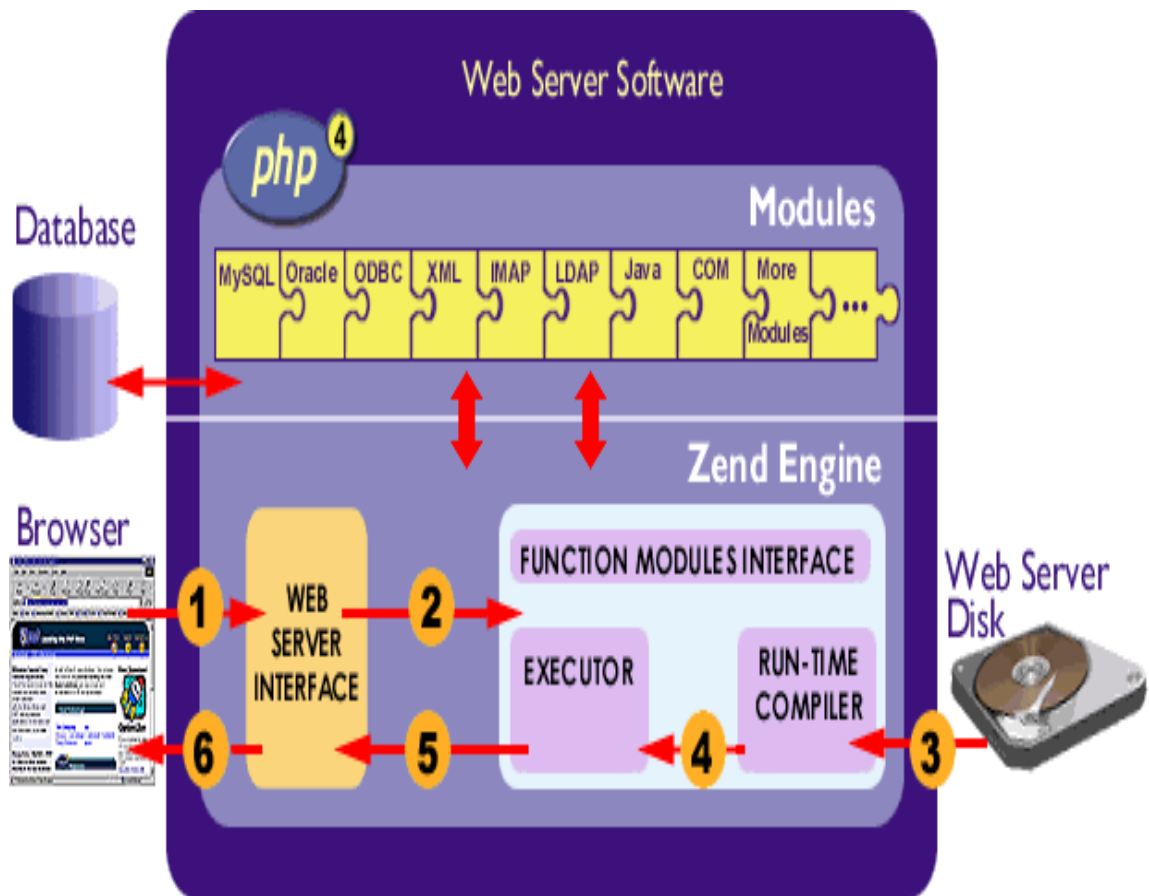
Web Server Software

php 4

Modules

MySQL Oracle ODBC XML IMAP LDAP Java COM More Modules ...

Database

Zend Engine

Browser

1

WEB SERVER INTERFACE

2

FUNCTION MODULES INTERFACE

EXECUTOR

RUN-TIME COMPILER

Web Server Disk

3

4

5

6